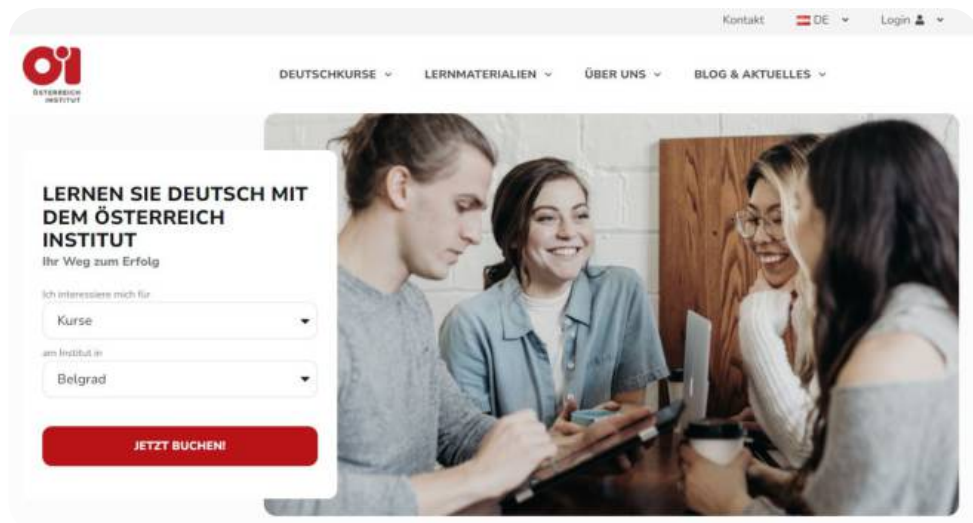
Kontakt DE Login

ÖI
ÖSTERREICH INSTITUT

DEUTSCHKURSE LERNMATERIALIEN ÜBER UNS BLOG & AKTUELLES

LERNEN SIE DEUTSCH MIT DEM ÖSTERREICH INSTITUT
Ihr Weg zum Erfolg

Ich interessiere mich für
Kurse

am Institut in
Belgrad

JETZT BUCHEN!